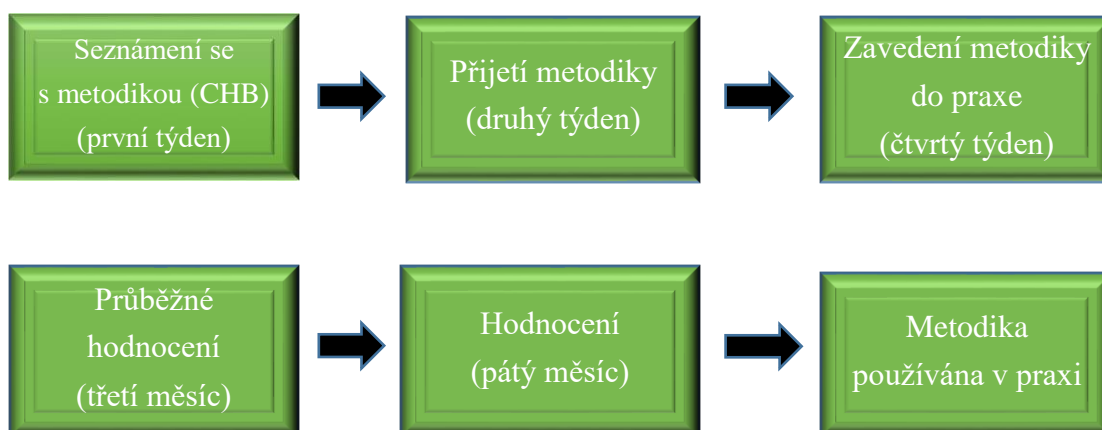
Seznámení se s metodikou (CHB) (první týden)

Přijetí metodiky (druhý týden)

Zavedení metodiky do praxe (čtvrtý týden)

Průběžné hodnocení (třetí měsíc)

Hodnocení (pátý měsíc)

Metodika používána v praxi